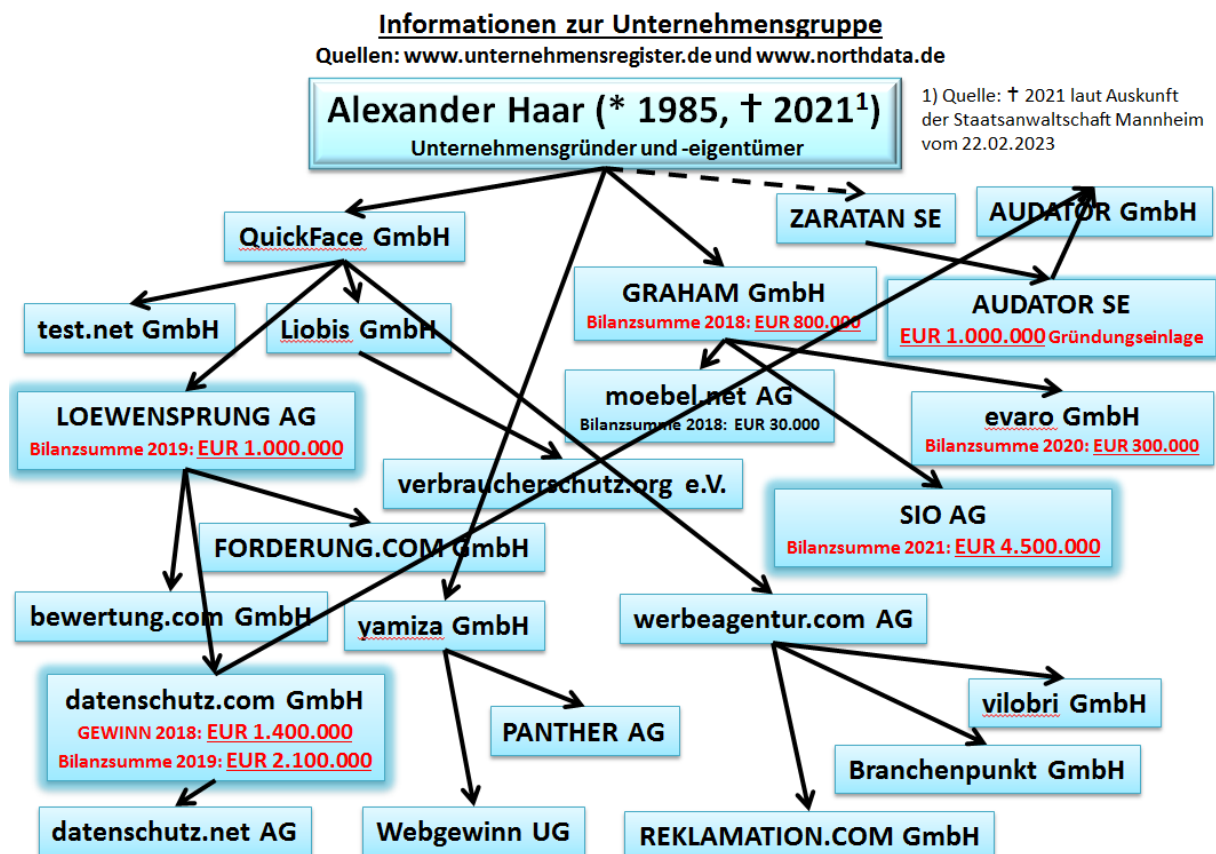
Informationen zur Unternehmensgruppe
Quellen: www.unternehmensregister.de und www.northdata.de

Alexander Haar (* 1985, † 2021$^1$)
Unternehmensgründer und -eigentümer

1) Quelle: † 2021 laut Auskunft der Staatsanwaltschaft Mannheim vom 22.02.2023

ZARATAN SE

AUDATOR GmbH

QuickFace GmbH

GRAHAM GmbH
Bilanzsumme 2018: EUR 800.000

AUDATOR SE
EUR 1.000.000 Gründungseinlage

test.net GmbH

Liobis GmbH

LOEWENSPRUNG AG
Bilanzsumme 2019: EUR 1.000.000

moebel.net AG
Bilanzsumme 2018: EUR 30.000

evaro GmbH
Bilanzsumme 2020: EUR 300.000

verbraucherschutz.org e.V.

SIO AG
Bilanzsumme 2021: EUR 4.500.000

FORDERUNG.COM GmbH

bewertung.com GmbH

yamiza GmbH

werbeagentur.com AG

datenschutz.com GmbH
GEWINN 2018: EUR 1.400.000
Bilanzsumme 2019: EUR 2.100.000

PANTHER AG

vilobri GmbH

Branchenpunkt GmbH

datenschutz.net AG

Webgewinn UG

REKLAMATION.COM GmbH